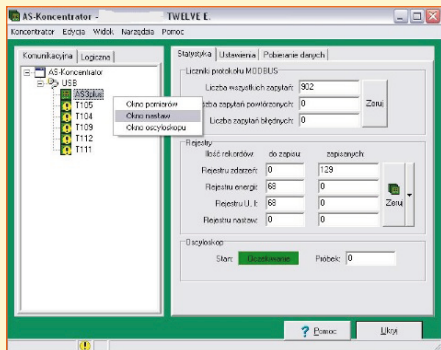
AS-Koncentrator - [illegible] TWELVE E.

Koncentrator Edycja Widok Narzędzia Pomoc

Komunikacyjna | Logiczna

AS-Koncentrator
USB
AS3plus
T105
T104
T109
T112
T111

Okno pomiarów
Okno nastaw
Okno oscyloskopu

Statystyka | Ustawienia | Pobieranie danych

Liczniki protokołu MODBUS
Liczba wszystkich zapytań: 902
Liczba zapytań powtórzonych: 0
Liczba zapytań błędnych: 0
Zeruj

Rejestry
Ilość rekordów: do zapisu zapisanych:
Rejestru zdarzeń: 0 129
Rejestru energii: 68 0
Rejestru U, I: 68 0
Rejestru nastaw: 0 0
Zeruj

Oscyloskop
Start: Oczekiwanie Próbek: 0

Pomoc
Ukryj